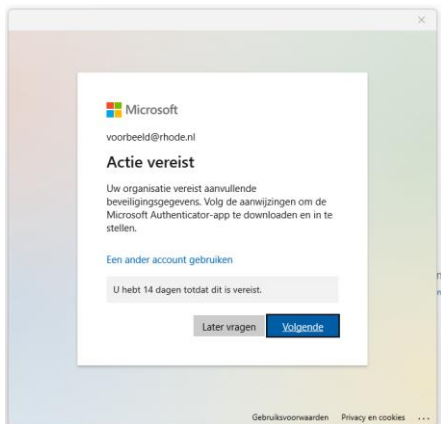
×

Microsoft

voorbeeld@rhode.nl

Actie vereist

Uw organisatie vereist aanvullende beveiligingsgegevens. Volg de aanwijzingen om de Microsoft Authenticator-app te downloaden en in te stellen.

Een ander account gebruiken

U hebt 14 dagen totdat dit is vereist.

Later vragen

Volgende

Gebruiksvoorwaarden Privacy en cookies ...